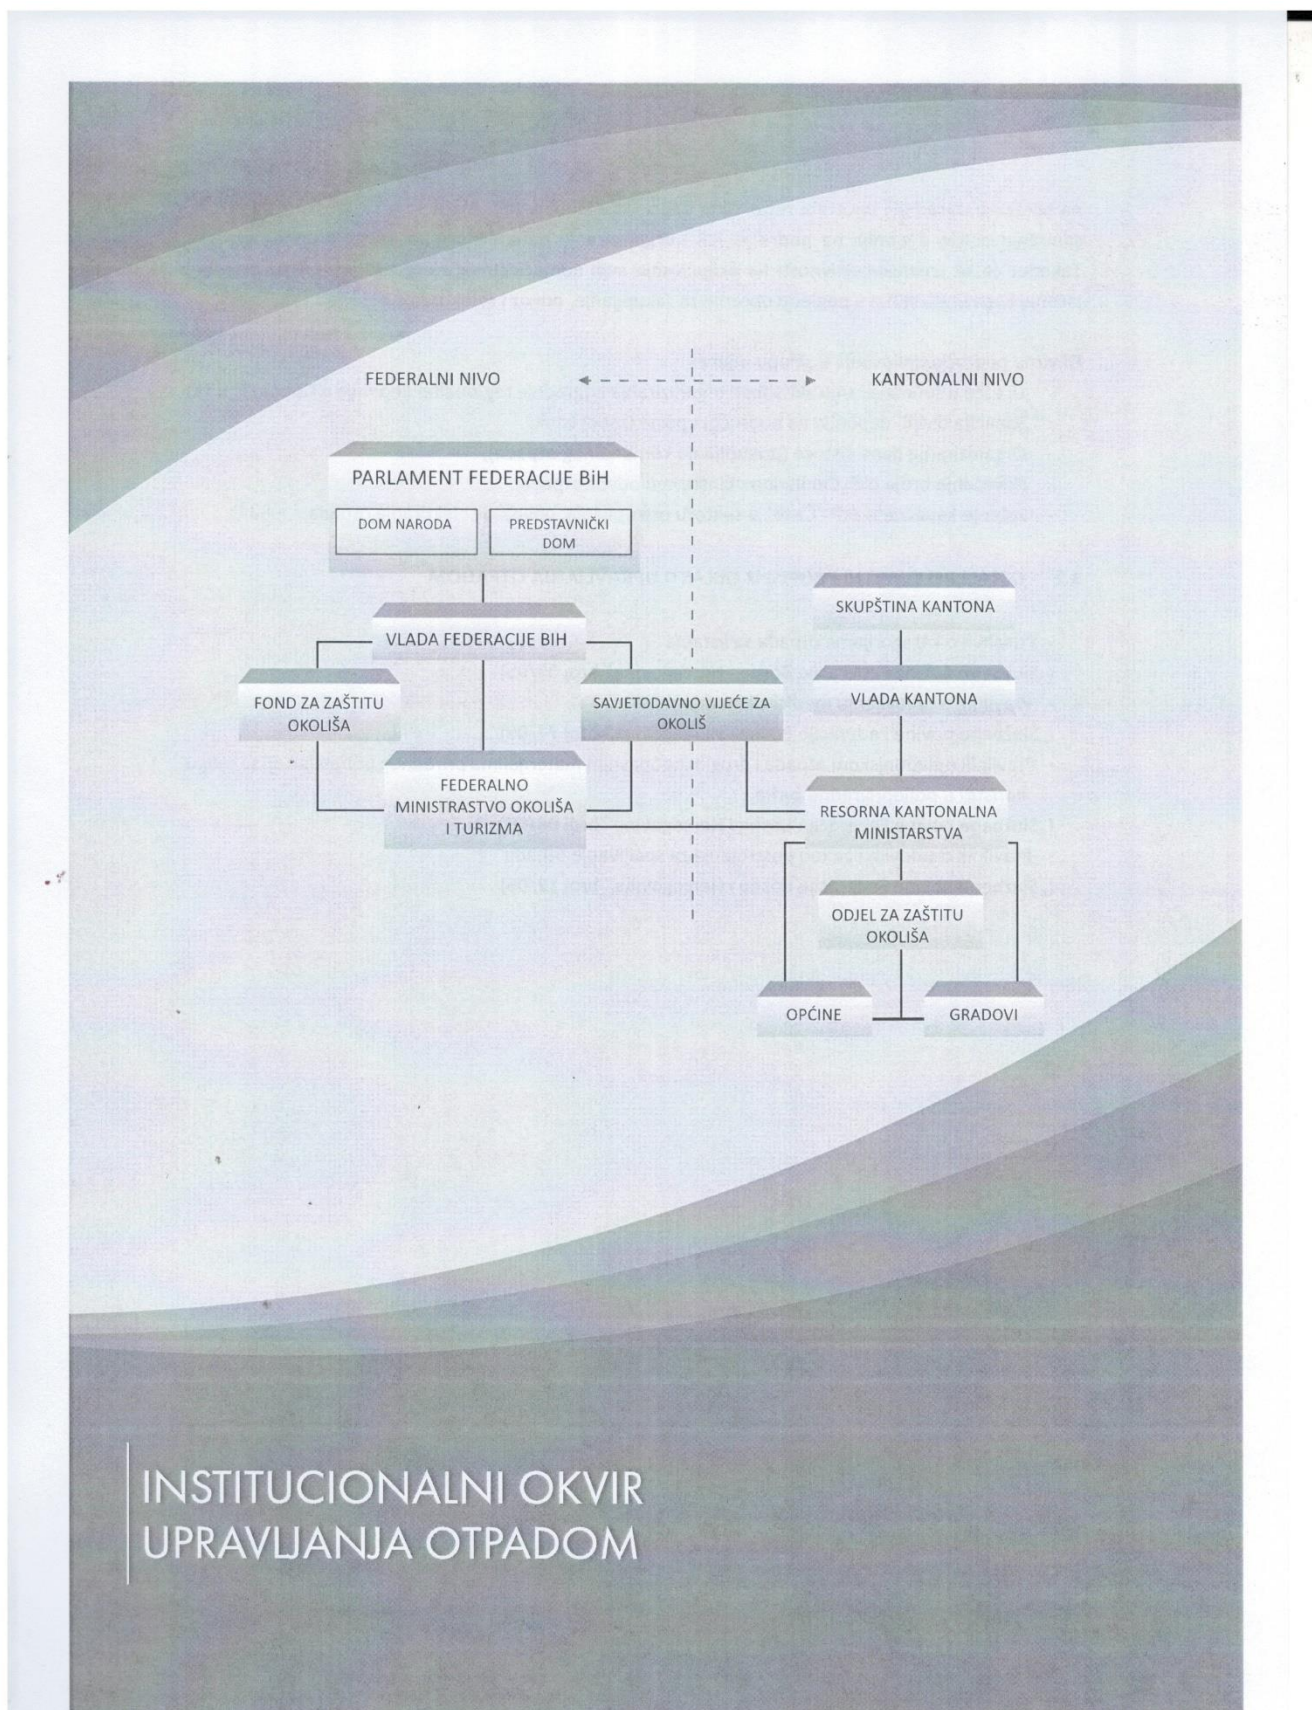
FEDERALNI NIVO

KANTONALNI NIVO

PARLAMENT FEDERACIJE BiH

DOM NARODA

PREDSTAVNIČKI DOM

VLADA FEDERACIJE BIH

FOND ZA ZAŠTITU OKOLIŠA

SAVJETODAVNO VIJEĆE ZA OKOLIŠ

FEDERALNO MINISTRASTVO OKOLIŠA I TURIZMA

SKUPŠTINA KANTONA

VLADA KANTONA

RESORNA KANTONALNA MINISTARSTVA

ODJEL ZA ZAŠTITU OKOLIŠA

OPĆINE

GRADOVI

INSTITUCIONALNI OKVIR UPRAVLJANJA OTPADOM